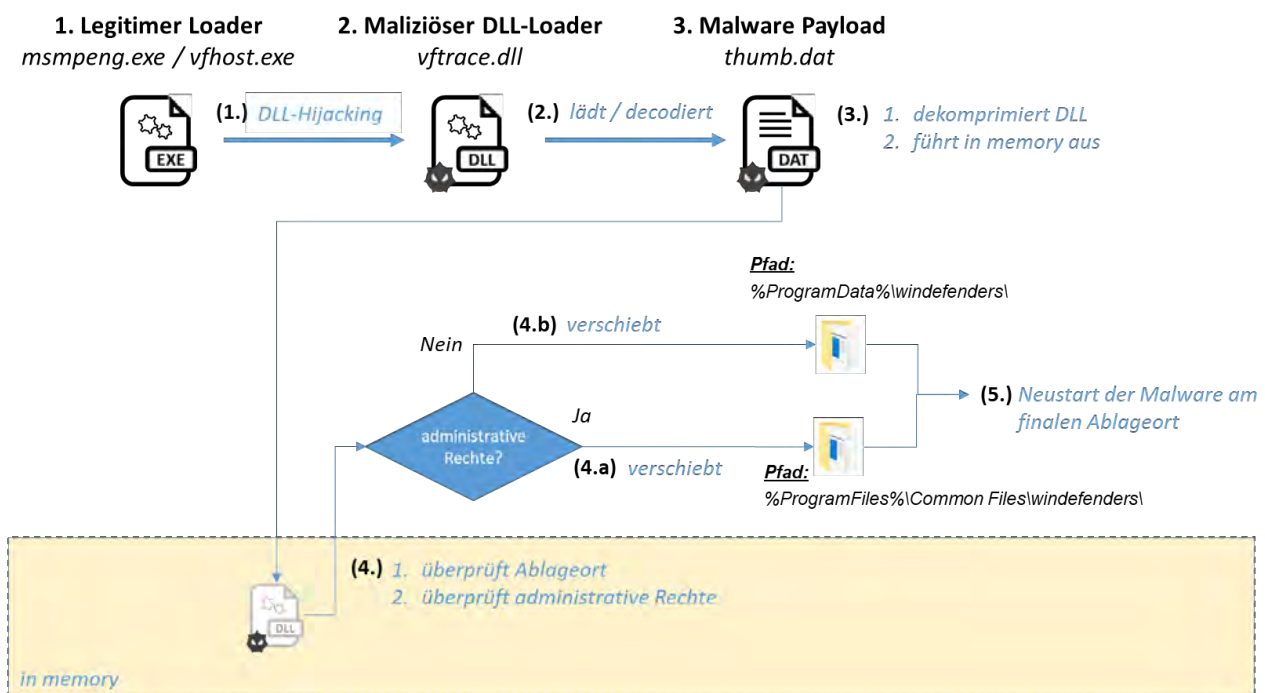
**1. Legitimer Loader**
*msmpeng.exe / vfhost.exe*

**2. Maliziöser DLL-Loader**
*vftrace.dll*

**3. Malware Payload**
*thumb.dat*

EXE

(1.) DLL-Hijacking

DLL

(2.) lädt / decodiert

DAT

(3.) 1. dekomprimiert DLL
2. führt in memory aus

Pfad:
%ProgramData%\windefenders\

Nein

(4.b) verschiebt

administrative Rechte?

Ja

(4.a) verschiebt

(5.) Neustart der Malware am finalen Ablageort

Pfad:
%ProgramFiles%\Common Files\windefenders\

DLL

(4.) 1. überprüft Ablageort
2. überprüft administrative Rechte

in memory